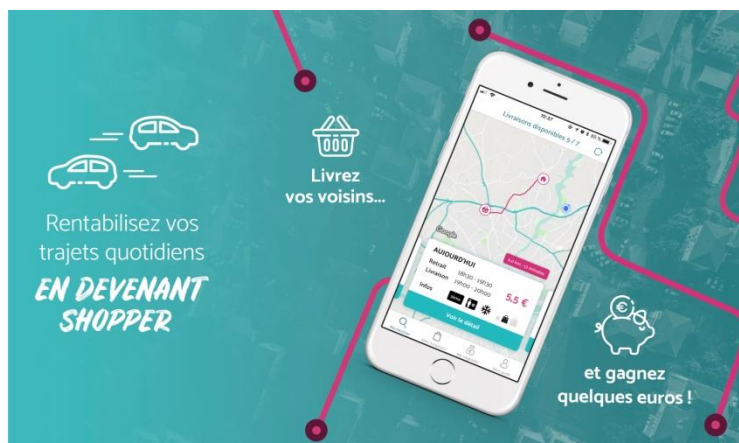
Rentabilisez vos trajets quotidiens

EN DEVENANT SHOPPER

Livrez vos voisins...

et gagnez quelques euros !

10:37

Livraisons disponibles 5 / 7

Google

AUJOURD'HUI

Retrait 18h30 - 19h30

Livraison 19h00 - 20h00

Infos

5,5 €

Voir le détail